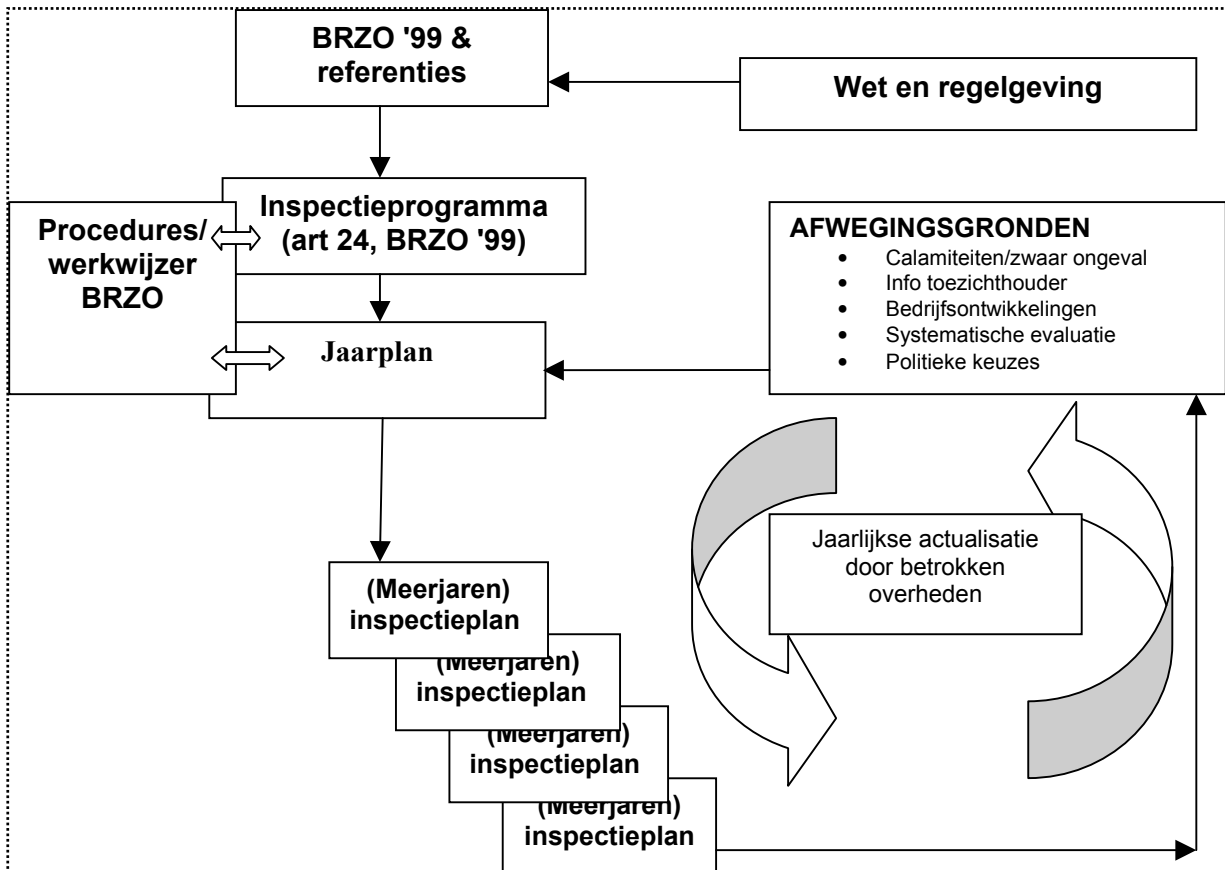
BRZO '99 & referenties

Wet en regelgeving

Inspectieprogramma (art 24, BRZO '99)

Procedures/ werkwijzer BRZO

AFWEGINGSGRONDEN
- Calamiteiten/zwaar ongeval
- Info toezichthouder
- Bedrijfsontwikkelingen
- Systematische evaluatie
- Politieke keuzes

Jaarplan

Jaarlijkse actualisatie door betrokken overheden

(Meerjaren) inspectieplan

(Meerjaren) inspectieplan

(Meerjaren) inspectieplan

(Meerjaren) inspectieplan